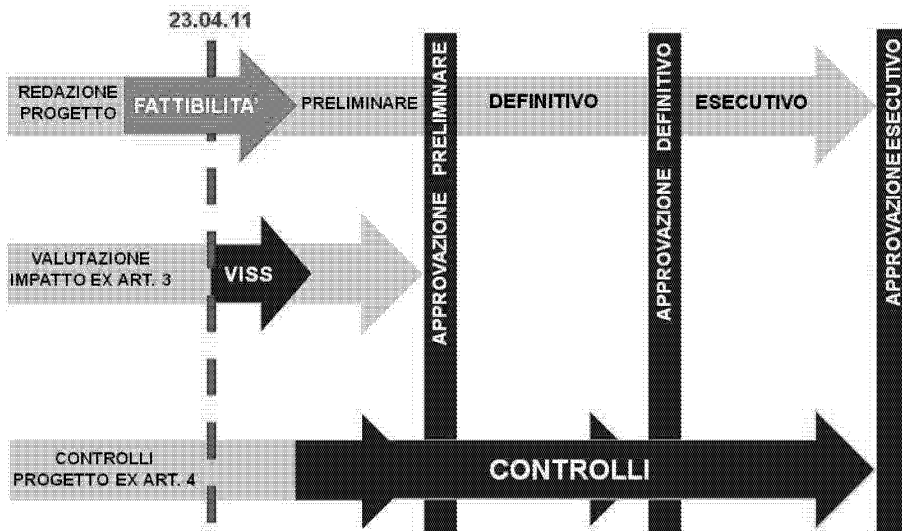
23.04.11

REDAZIONE PROGETTO

FATTIBILITA'

PRELIMINARE

DEFINITIVO

ESECUTIVO

APPROVAZIONE PRELIMINARE

APPROVAZIONE DEFINITIVO

APPROVAZIONE ESECUTIVO

VALUTAZIONE IMPATTO EX ART. 3

VISS

CONTROLLI PROGETTO EX ART. 4

CONTROLLI